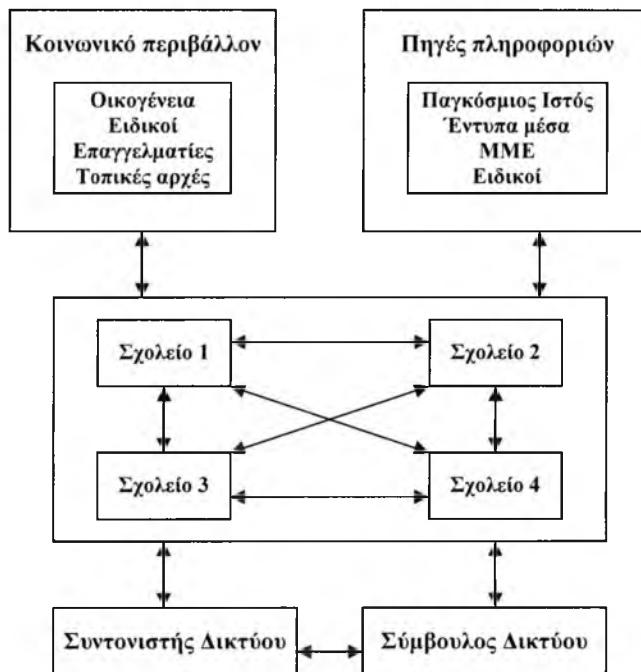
Κοινωνικό περιβάλλον

Οικογένεια
Ειδικοί
Επαγγελματίες
Τοπικές αρχές

Πηγές πληροφοριών

Παγκόσμιος Ιστός
Έντυπα μέσα
ΜΜΕ
Ειδικοί

Σχολείο 1

Σχολείο 2

Σχολείο 3

Σχολείο 4

Συντονιστής Δικτύου

Σύμβουλος Δικτύου